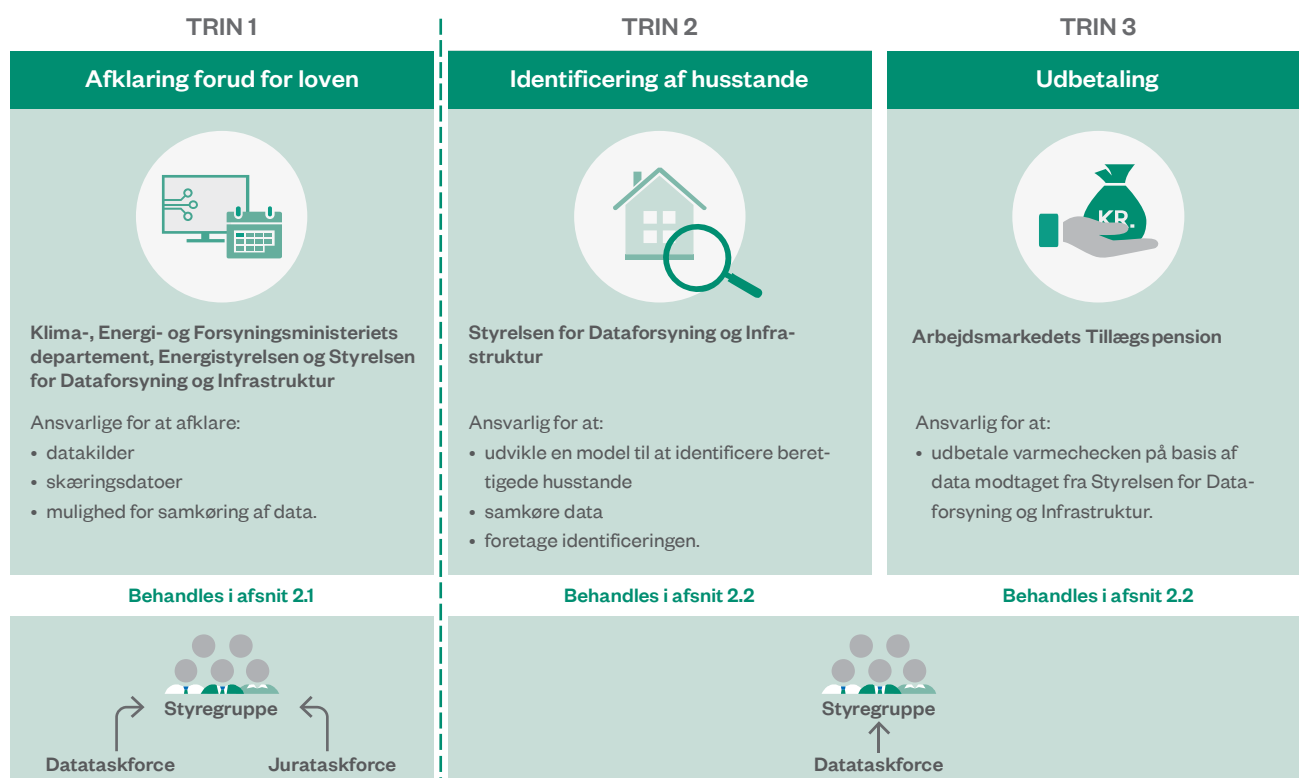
TRIN 1

Afklaring forud for loven

Klima-, Energi- og Forsyningsministeriets departement, Energistyrelsen og Styrelsen for Dataforsyning og Infrastruktur

Ansvarlige for at afklare:
• datakilder
• skæringsdatoer
• mulighed for samkøring af data.

Behandles i afsnit 2.1

Styregruppe

Datataskforce

Jurataskforce

TRIN 2

Identificering af husstande

Styrelsen for Dataforsyning og Infrastruktur

Ansvarlig for at:
• udvikle en model til at identificere berettigede husstande
• samkøre data
• foretage identificeringen.

Behandles i afsnit 2.2

TRIN 3

Udbetaling

KR.

Arbejdsmarkedets Tillægspension

Ansvarlig for at:
• udbetale varmechecken på basis af data modtaget fra Styrelsen for Dataforsyning og Infrastruktur.

Behandles i afsnit 2.2

Styregruppe

Datataskforce